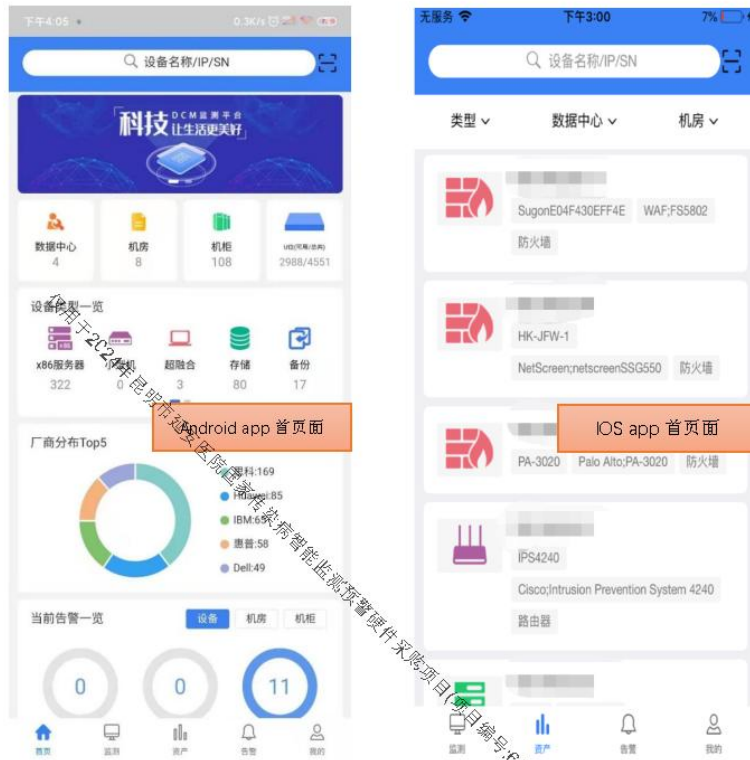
下午4:05

0.3K/s

设备名称/IP/SN

科技 DCM监测平台 让生活更美好

数据中心
4

机房
8

机柜
108

U位(可用/总共)
2988/4551

设备类型一览

x86服务器
322

小型机
0

超融合
3

存储
80

备份
17

Android app 首页面

厂商分布Top5

浪潮:169

Huawei:85

IBM:65

惠普:58

Dell:49

当前告警一览

设备

机房

机柜

0

0

11

首页

监测

资产

告警

我的

无服务

下午3:00

7%

设备名称/IP/SN

类型

数据中心

机房

SugonE04F430EFF4E

WAF;FS5802

防火墙

HK-JFW-1

NetScreen;netscreenSSG550

防火墙

IOS app 首页面

PA-3020

Palo Alto;PA-3020

防火墙

IPS4240

Cisco;Intrusion Prevention System 4240

路由器

监测

资产

告警

我的

仅用于2024年昆明市延安医院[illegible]传染病智能监测预警硬件采购项目(项目编号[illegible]